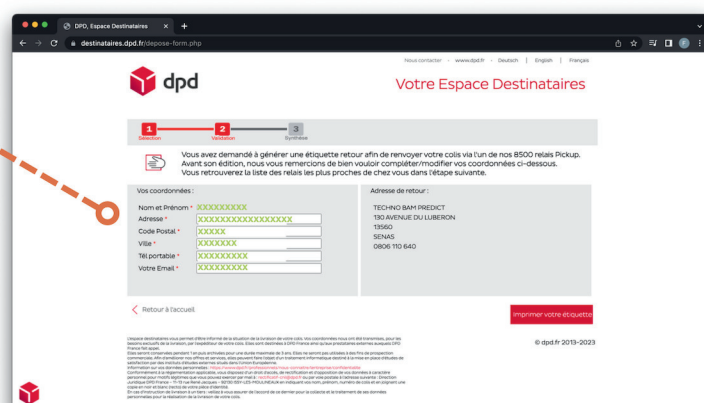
DPD, Espace Destinataires

destinataires.dpd.fr/depose-form.php

Nous contacter - www.dpd.fr - Deutsch | English | Français

dpd

Votre Espace Destinataires

1 Sélection
2 Validation
3 Synthèse

Vous avez demandé à générer une étiquette retour afin de renvoyer votre colis via l'un de nos 8500 relais Pickup. Avant son édition, nous vous remercions de bien vouloir compléter/modifier vos coordonnées ci-dessous. Vous retrouverez la liste des relais les plus proches de chez vous dans l'étape suivante.

Vos coordonnées :

Nom et Prénom * XXXXXXXXX
Adresse * XXXXXXXXXXXXXXXXX
Code Postal * XXXXX
Ville * XXXXXXX
Tél portable * XXXXXXXX
Votre Email * XXXXXXXXX

Adresse de retour :

TECHNO BAM PREDICT
130 AVENUE DU LUBERON
13560
SENAS
0806 110 640

Retour à l'accueil

Imprimer votre étiquette

© dpd.fr 2013-2023

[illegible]